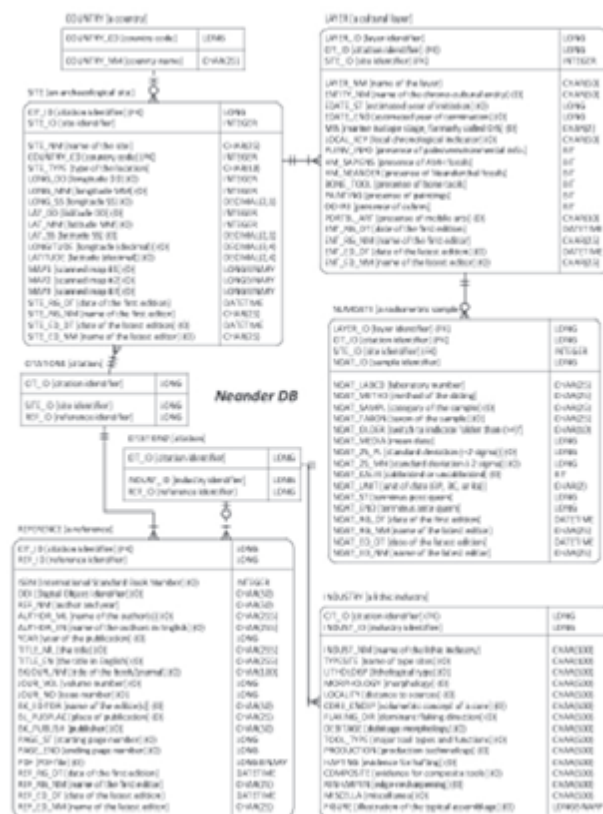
COUNTRY [a country]

| COUNTRY_ID [country code] | LONG |
|---|---|
| COUNTRY_NM [country name] | CHAR(25) |

SITE [an archaeological site]

| IDT_ID [citation identifier] (FK) | LONG |
|---|---|
| SITE_ID [site identifier] | INTEGER |
| SITE_NM [name of the site] | CHAR(25) |
| COUNTRY_ID [country code] (FK) | INTEGER |
| SITE_TYPE [type of the location] | CHAR(10) |
| LONG_DD [longitude DD] (IE) | INTEGER |
| LONG_MM [longitude MM] (IE) | INTEGER |
| LONG_SS [longitude SS] (IE) | DECIMAL(2,2) |
| LAT_DD [latitude DD] (IE) | INTEGER |
| LAT_MM [latitude MM] (IE) | INTEGER |
| LAT_SS [latitude SS] (IE) | DECIMAL(2,2) |
| LONGITUDE [longitude (decimal)] (IE) | DECIMAL(3,4) |
| LATITUDE [latitude (decimal)] (IE) | DECIMAL(3,4) |
| MAP1 [scanned map #1] (IE) | LONGBINARY |
| MAP2 [scanned map #2] (IE) | LONGBINARY |
| MAP3 [scanned map #3] (IE) | LONGBINARY |
| SITE_RG_DT [date of the first edition] | DATETIME |
| SITE_RG_NM [name of the first editor] | CHAR(25) |
| SITE_ED_DT [date of the lastest edition] (IE) | DATETIME |
| SITE_ED_NM [name of the lastest editor] (IE) | CHAR(25) |

CITATIONS [citation]

| CIT_ID [citation identifier] | LONG |
|---|---|
| SITE_ID [site identifier] | LONG |
| REF_ID [reference identifier] | LONG |

Neander DB

LAYER [a cultural layer]

| LAYER_ID [layer identifier] | LONG |
|---|---|
| CIT_ID [citation identifier] (FK) | LONG |
| SITE_ID [site identifier] (FK) | INTEGER |
| LAYER_NM [name of the layer] | CHAR(10) |
| ENTITY_NM [name of the chrono-cultural entity] (IE) | CHAR(10) |
| EDATE_ST [estimated start of initiation] (IE) | LONG |
| EDATE_END [estimated year of termination] (IE) | LONG |
| MIS [marine isotope stage, formerly called OIS] (IE) | CHAR(2) |
| LOCAL_ICP [local chronological indicator] (IE) | CHAR(25) |
| PLANT_REM [presence of paleoenvironmental info] | BIT |
| HM_SAPIENS [presence of AMH fossils] | BIT |
| HM_NEANDER [presence of Neanderthal fossils] | BIT |
| BONE_TOOL [presence of bone tools] | BIT |
| PAINTING [presence of paintings] | BIT |
| DEVRE [presence of ochre] | BIT |
| PORTBL_ART [presence of mobile art] (IE) | CHAR(10) |
| ENF_RG_DT [date of the first edition] | DATETIME |
| ENF_RG_NM [name of the first editor] | CHAR(25) |
| ENF_ED_DT [date of the lastest edition] | DATETIME |
| ENF_ED_NM [name of the lastest editor] | CHAR(25) |

NUMDATE [a radiometric sample]

| LAYER_ID [layer identifier] (FK) | LONG |
|---|---|
| CIT_ID [citation identifier] (FK) | LONG |
| SITE_ID [site identifier] (FK) | INTEGER |
| NDAT_ID [sample identifier] | LONG |
| NDAT_LABCD [laboratory number] | CHAR(25) |
| NDAT_METHOD [method of the dating] | CHAR(25) |
| NDAT_SAMPL [category of the sample] (IE) | CHAR(25) |
| NDAT_TAXON [taxon of the sample] (IE) | CHAR(25) |
| NDAT_OLDER [switch to indicate 'older than (>)'] | CHAR(10) |
| NDAT_MEDIA [mean date] | LONG |
| NDAT_PL_PL [standard deviation (+2 sigma)] (IE) | LONG |
| NDAT_PL_MN [standard deviation (-2 sigma)] (IE) | LONG |
| NDAT_CALIB [calibrated or uncalibrated] (IE) | BIT |
| NDAT_UNIT [unit of date (BP, BC, or ka)] | CHAR(5) |
| NDAT_ST [terminus post quem] | LONG |
| NDAT_END [terminus ante quem] | LONG |
| NDAT_RG_DT [date of the first edition] | DATETIME |
| NDAT_RG_NM [name of the first editor] | CHAR(25) |
| NDAT_ED_DT [date of the lastest edition] | DATETIME |
| NDAT_ED_NM [name of the lastest editor] | CHAR(25) |

CITATIONS [citation]

| CIT_ID [citation identifier] | LONG |
|---|---|
| INDUST_ID [industry identifier] | LONG |
| REF_ID [reference identifier] | LONG |

REFERENCE [a reference]

| CIT_ID [citation identifier] (FK) | LONG |
|---|---|
| REF_ID [reference identifier] | LONG |
| ISBN [international Standard Book Number] (IE) | INTEGER |
| DOI [Digital Object Identifier] (IE) | CHAR(50) |
| REF_NM [author and year] | CHAR(50) |
| AUTHOR_NM [name of the author(s)] (IE) | CHAR(255) |
| AUTHOR_EN [name of the authors in English] (IE) | CHAR(255) |
| YEAR [year of the publication] (IE) | LONG |
| TITLE_NM [the title] (IE) | CHAR(255) |
| TITLE_EN [the title in English] (IE) | CHAR(255) |
| BKJOUR_NM [title of the book/journal] (IE) | CHAR(100) |
| JOUR_VOL [volume number] (IE) | LONG |
| JOUR_NO [issue number] (IE) | LONG |
| BK_EDITOR [name of the editor(s)] (IE) | CHAR(25) |
| BK_PUBPLAC [place of publication] (IE) | CHAR(25) |
| BK_PUBLSH [publisher] (IE) | CHAR(25) |
| PAGE_ST [starting page number] (IE) | LONG |
| PAGE_END [ending page number] (IE) | LONG |
| PDF [PDF file] (IE) | LONGBINARY |
| REF_RG_DT [date of the first edition] | DATETIME |
| REF_RG_NM [name of the first editor] | CHAR(25) |
| REF_ED_DT [date of the lastest edition] | DATETIME |
| REF_ED_NM [name of the lastest editor] | CHAR(25) |

INDUSTRY [a lithic industry]

| CIT_ID [citation identifier] (FK) | LONG |
|---|---|
| INDUST_ID [industry identifier] | LONG |
| INDUST_NM [name of the lithic industry] | CHAR(100) |
| TYPOSITE [name of type site] (IE) | CHAR(100) |
| LITHOLOGY [lithological type] (IE) | CHAR(100) |
| MORPHOLOGY [morphology] (IE) | CHAR(100) |
| LOCALITY [distance to sources] (IE) | CHAR(100) |
| CORE_CNCEP [volumetric concept of a core] (IE) | CHAR(100) |
| FLAKING_DIR [dominant flaking direction] (IE) | CHAR(100) |
| DEBITAGE [debitage morphology] (IE) | CHAR(100) |
| TOOL_TYPE [major tool types and functions] (IE) | CHAR(100) |
| PRODUCTION [production technology] (IE) | CHAR(100) |
| HAFTING [evidence for hafting] (IE) | CHAR(100) |
| COMPOSITE [evidence for composite tools] (IE) | CHAR(100) |
| RESHARPEN [edge resharpening] (IE) | CHAR(100) |
| MISCELLA [miscellaneous] (IE) | CHAR(100) |
| FIGURE [illustration of the typical assemblage] (IE) | LONGBINARY |